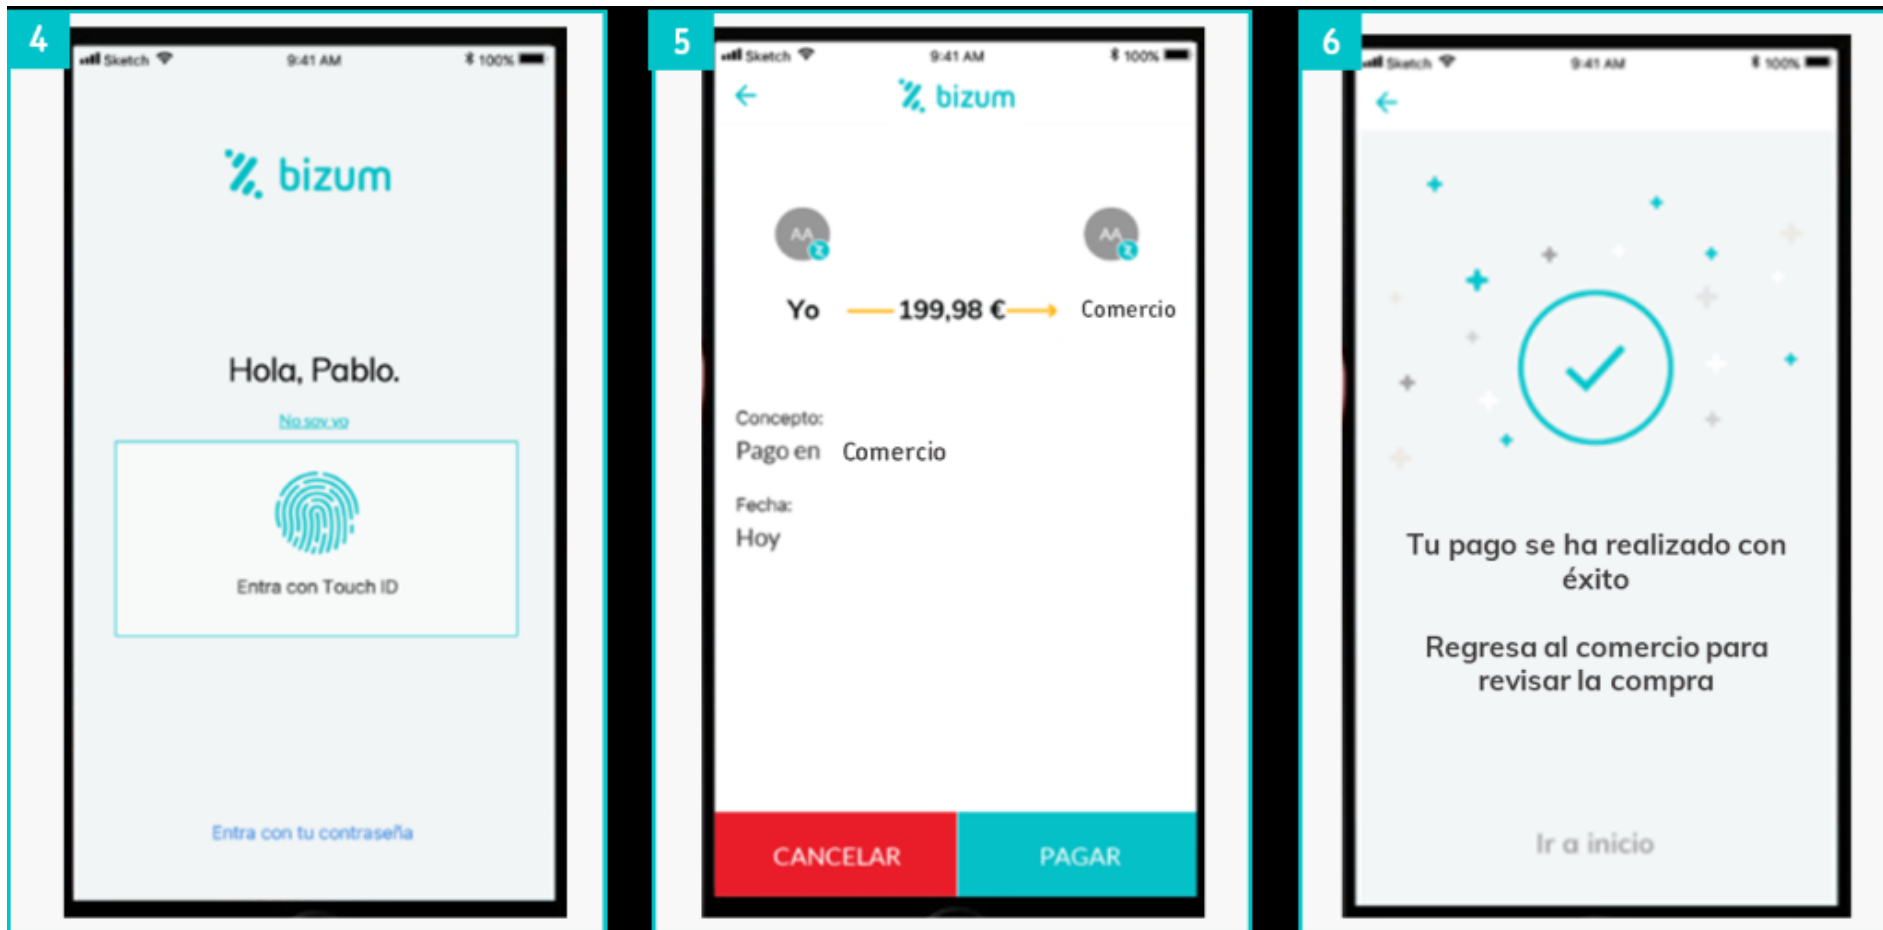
4

Sketch 9:41 AM 100%

bizum

Hola, Pablo.

No soy yo

Entra con Touch ID

Entra con tu contraseña

5

Sketch 9:41 AM 100%

bizum

AA

AA

Yo 199,98 € Comercio

Concepto:
Pago en Comercio

Fecha:
Hoy

CANCELAR

PAGAR

6

Sketch 9:41 AM 100%

Tu pago se ha realizado con éxito

Regresa al comercio para revisar la compra

Ir a inicio